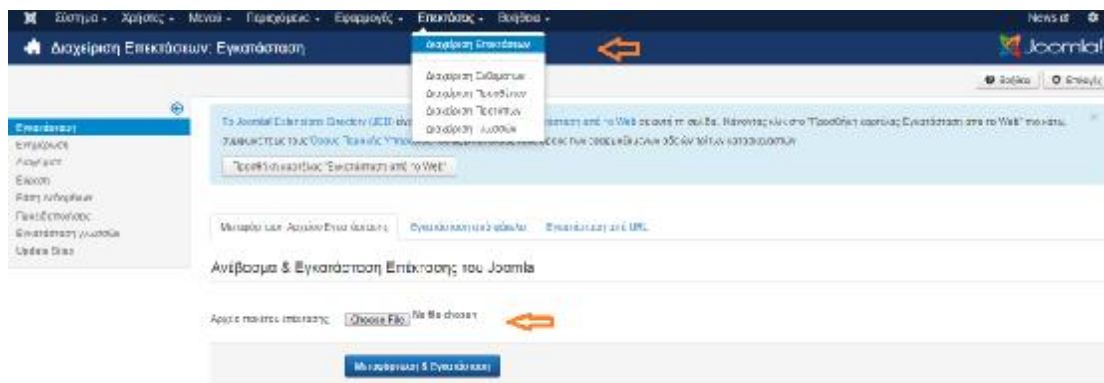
Σύστημα - Χρήστες - Μενού - Περιεχόμενο - Εφαρμογές - Επεκτάσεις - Βοήθεια - News 4 ⚙

Διαχείριση Επεκτάσεων: Εγκατάσταση

Διαχείριση Επεκτάσεων

Διαχείριση Ενθεμάτων
Διαχείριση Προσθέτων
Διαχείριση Προτύπων
Διαχείριση Γλωσσών

Joomla!

Βοήθεια Επιλογές

Εγκατάσταση
Ενημέρωση
Διαχείριση
Εύρεση
Βάση δεδομένων
Προειδοποιήσεις
Εγκατάσταση γλωσσών
Update Sites

Το Joomla! Extensions Directory (JED) είν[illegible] εγκατάσταση από το Web σε αυτή τη σελίδα. Κάνοντας κλικ στο "Προσθήκη καρτέλας Εγκατάσταση από το Web" πιο κάτω, συμφωνείτε με τους Όρους Παροχής Υπηρεσιών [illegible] τα δεδομένα όλων τρίτων κατασκευαστών.

Προσθήκη καρτέλας "Εγκατάσταση από το Web"

Μεταφόρτωση Αρχείου Επέκτασης | Εγκατάσταση από φάκελο | Εγκατάσταση από URL

Ανέβασμα & Εγκατάσταση Επέκτασης του Joomla

Αρχείο πακέτου επέκτασης Choose File No file chosen

Μεταφόρτωση & Εγκατάσταση